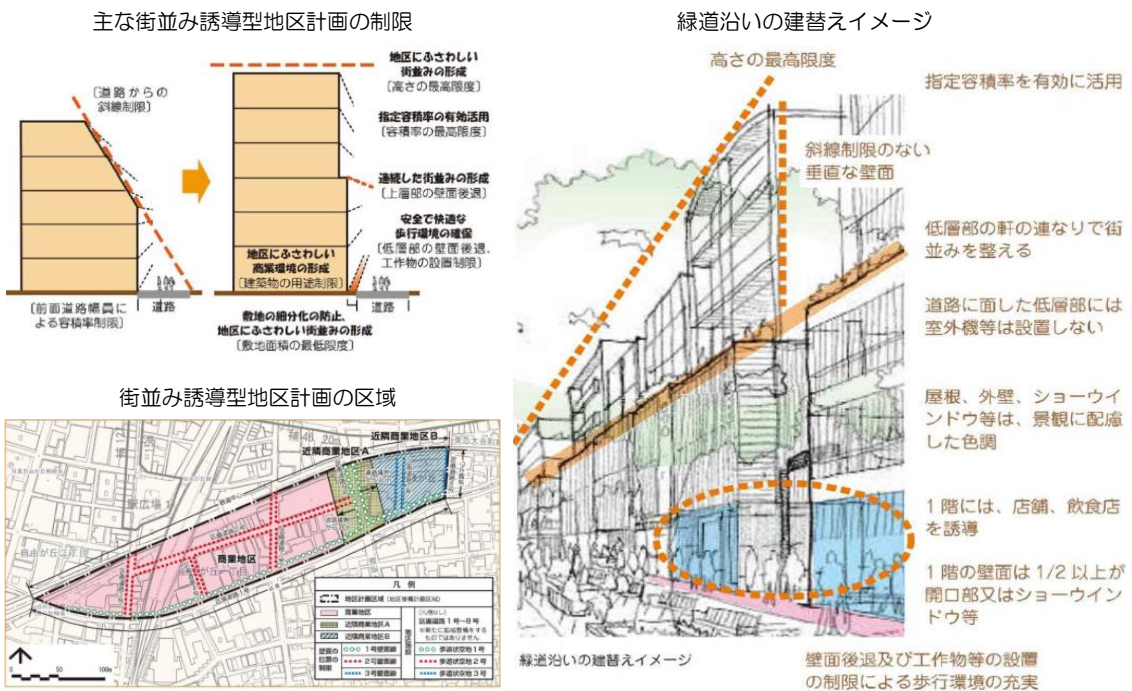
主な街並み誘導型地区計画の制限

〔道路からの斜線制限〕

地区にふさわしい街並みの形成
〔高さの最高限度〕

指定容積率の有効活用
〔容積率の最高限度〕

連続した街並みの形成
〔上層部の壁面後退〕

安全で快適な歩行環境の確保
〔低層部の壁面後退、工作物の設置制限〕

地区にふさわしい商業環境の形成
〔建築物の用途制限〕

道路

〔前面道路幅員による容積率制限〕

道路

敷地の細分化の防止、地区にふさわしい街並みの形成
〔敷地面積の最低限度〕

街並み誘導型地区計画の区域

近隣商業地区B
近隣商業地区A
商業地区
駅広場
自由が丘二丁目

凡例
地区計画区域
商業地区
近隣商業地区A
近隣商業地区B
1号壁面線
2号壁面線
3号壁面線
区画道路1号～8号
歩道状空地1号
歩道状空地2号
歩道状空地3号

0 50 100m

緑道沿いの建替えイメージ

高さの最高限度

指定容積率を有効に活用

斜線制限のない垂直な壁面

低層部の軒の連なりで街並みを整える

道路に面した低層部には室外機等は設置しない

屋根、外壁、ショーウインドウ等は、景観に配慮した色調

1階には、店舗、飲食店を誘導

1階の壁面は1/2以上が開口部又はショーウインドウ等

緑道沿いの建替えイメージ

壁面後退及び工作物等の設置の制限による歩行環境の充実